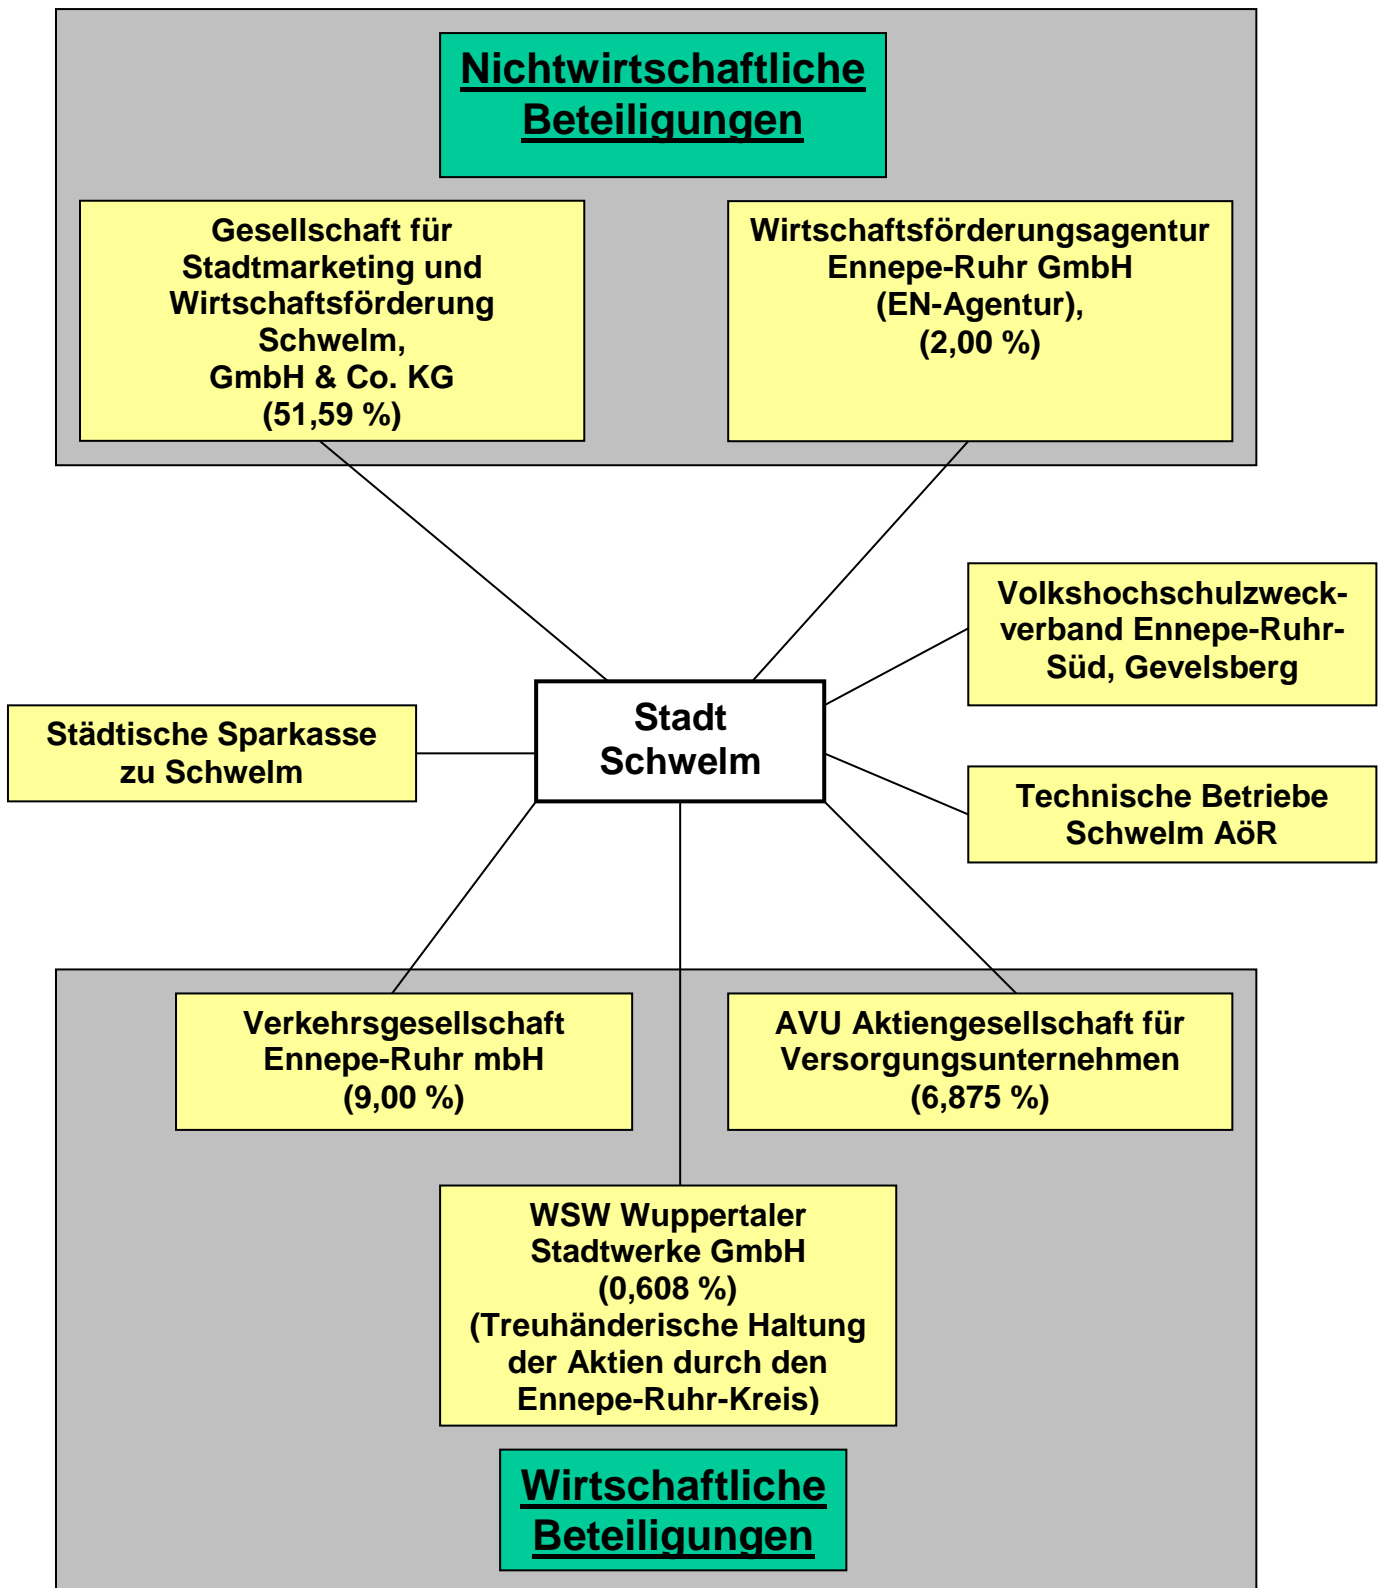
Nichtwirtschaftliche Beteiligungen

Gesellschaft für Stadtmarketing und Wirtschaftsförderung Schwelm, GmbH & Co. KG (51,59 %)

Wirtschaftsförderungsagentur Ennepe-Ruhr GmbH (EN-Agentur), (2,00 %)

Volkshochschulzweckverband Ennepe-Ruhr-Süd, Gevelsberg

Städtische Sparkasse zu Schwelm

Stadt Schwelm

Technische Betriebe Schwelm AöR

Verkehrsgesellschaft Ennepe-Ruhr mbH (9,00 %)

AVU Aktiengesellschaft für Versorgungsunternehmen (6,875 %)

WSW Wuppertaler Stadtwerke GmbH (0,608 %) (Treuhänderische Haltung der Aktien durch den Ennepe-Ruhr-Kreis)

Wirtschaftliche Beteiligungen